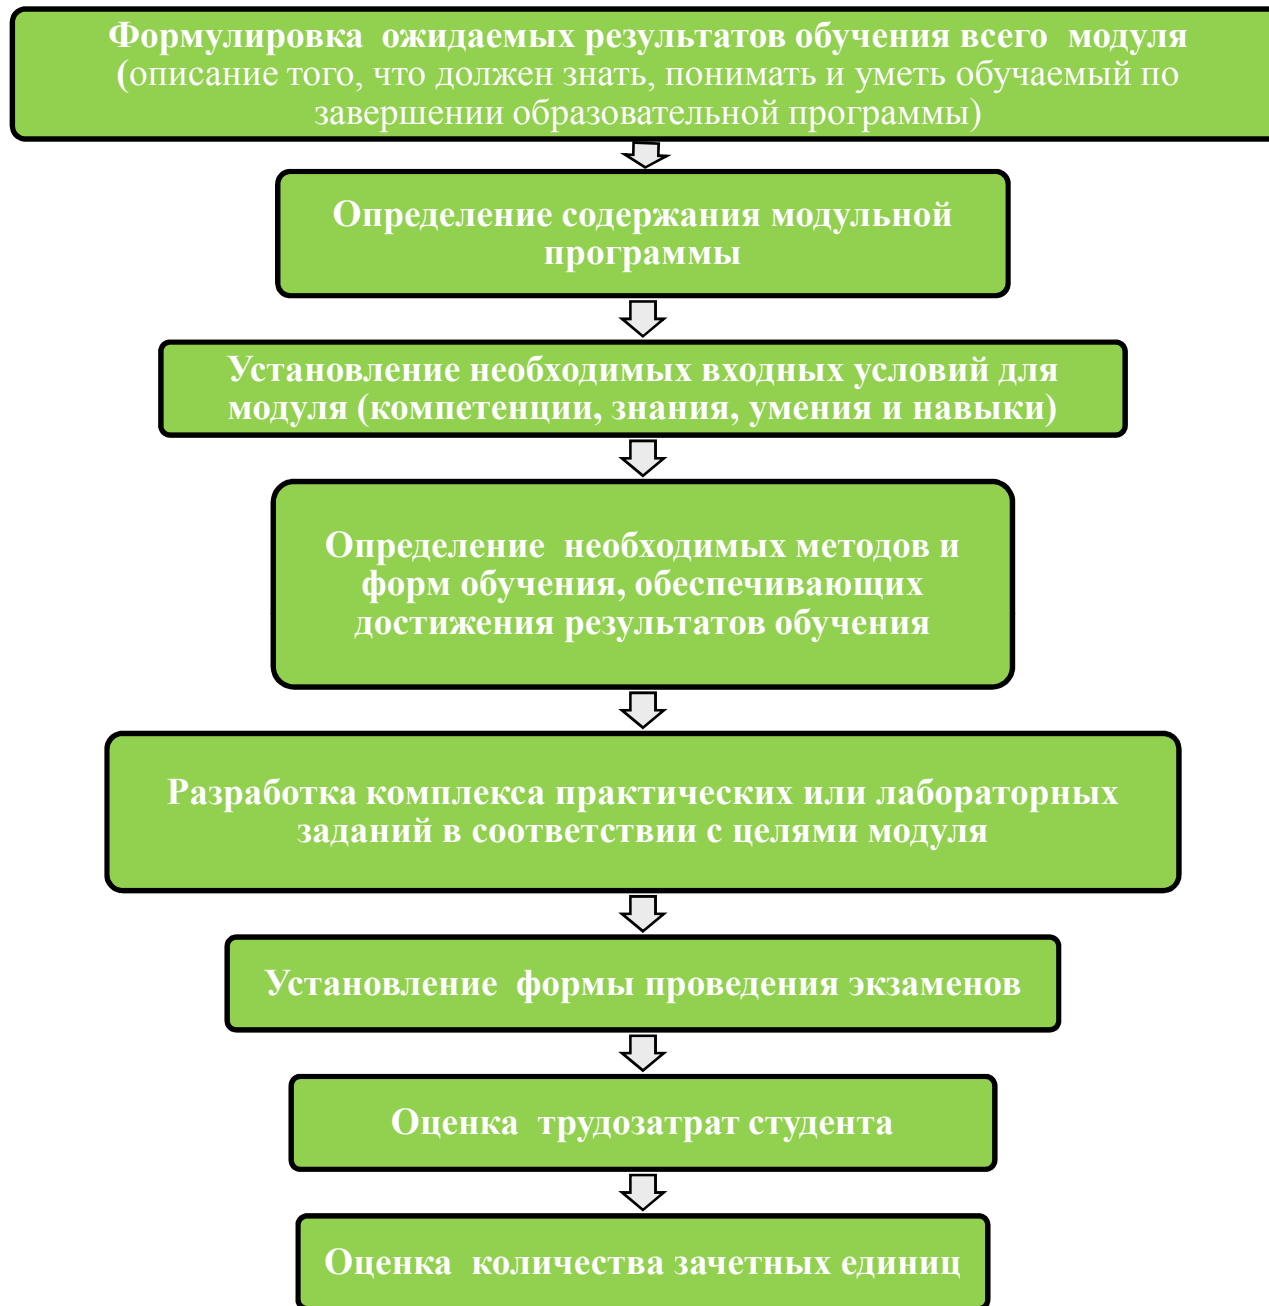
Формулировка ожидаемых результатов обучения всего модуля (описание того, что должен знать, понимать и уметь обучаемый по завершении образовательной программы)

Определение содержания модульной программы

Установление необходимых входных условий для модуля (компетенции, знания, умения и навыки)

Определение необходимых методов и форм обучения, обеспечивающих достижения результатов обучения

Разработка комплекса практических или лабораторных заданий в соответствии с целями модуля

Установление формы проведения экзаменов

Оценка трудозатрат студента

Оценка количества зачетных единиц